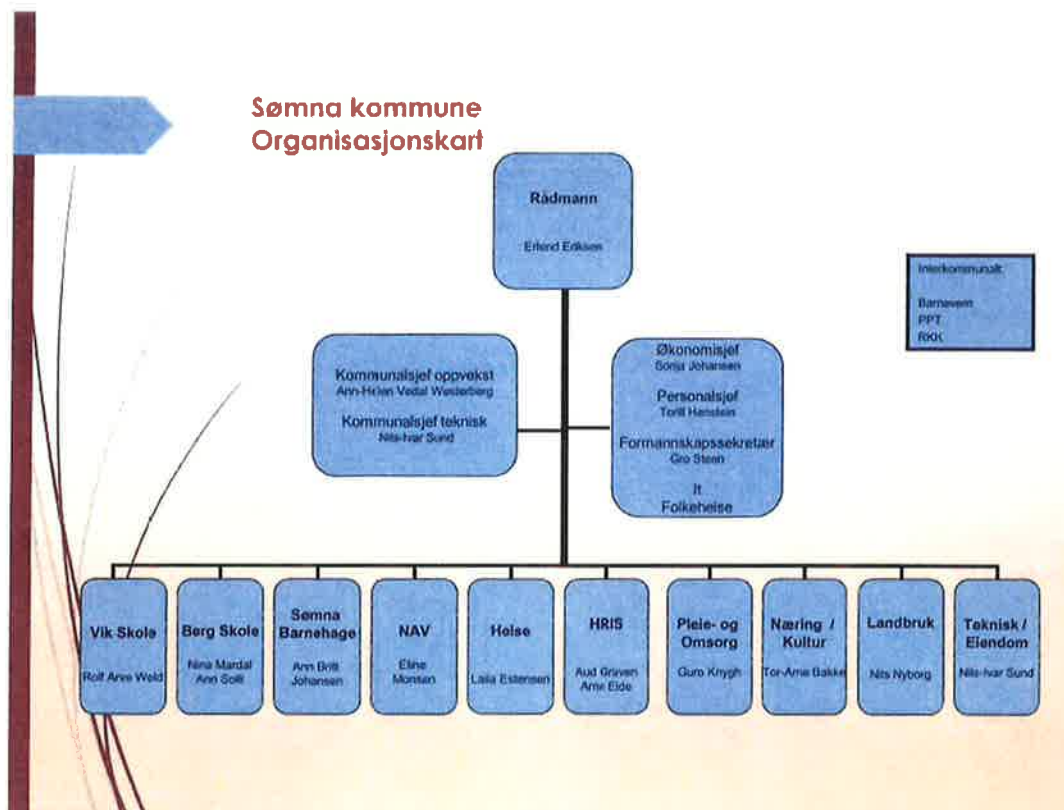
Sømna kommune
Organisasjonskart

Rådmann
Erlend Eriksen

Interkommunalt
Barnevern
PPT
RKK

Kommunalsjef oppvekst
Ann-Helen Vedal Westerberg
Kommunalsjef teknisk
Nils-Ivar Sund

Økonomisjef
Sonja Johansen
Personalsjef
Torill Henstein
Formannskapssekretær
Gro Steen
It
Folkehelse

Vik Skole
Rolf Arne Weld

Berg Skole
Nina Mardal
Ann Solli

Sømna Barnehage
Ann Britt Johansen

NAV
Eline Monsen

Helse
Laila Estensen

HRIS
Aud Grøven
Arne Eide

Pleie- og Omsorg
Guro Knygh

Næring / Kultur
Tor-Arne Bakke

Landbruk
Nils Nyborg

Teknisk / Eiendom
Nils-Ivar Sund